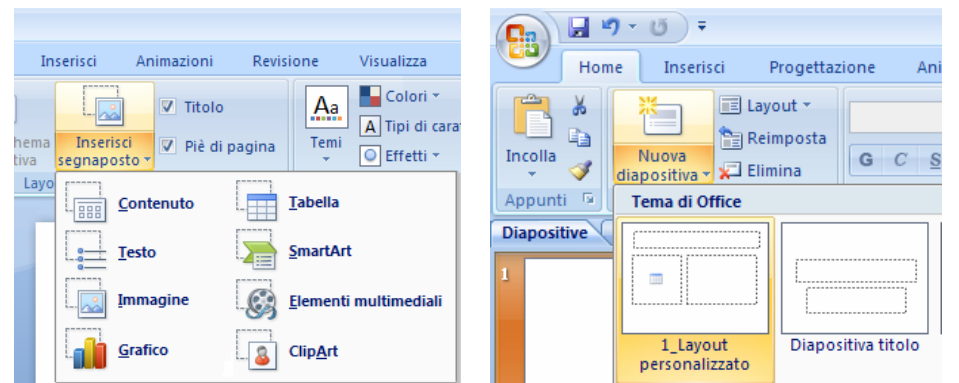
Inserisci Animazioni Revisione Visualizza

hema tiva

Inserisci segnaposto

Titolo

Piè di pagina

Layo

Temi

Colori

Tipi di cara

Effetti

Contenuto

Tabella

Testo

SmartArt

Immagine

Elementi multimediali

Grafico

ClipArt

Home Inserisci Progettazione Ani

Incolla

Appunti

Nuova diapositiva

Layout

Reimposta

Elimina

G C S

Tema di Office

Diapositive

1

1_Layout personalizzato

Diapositiva titolo